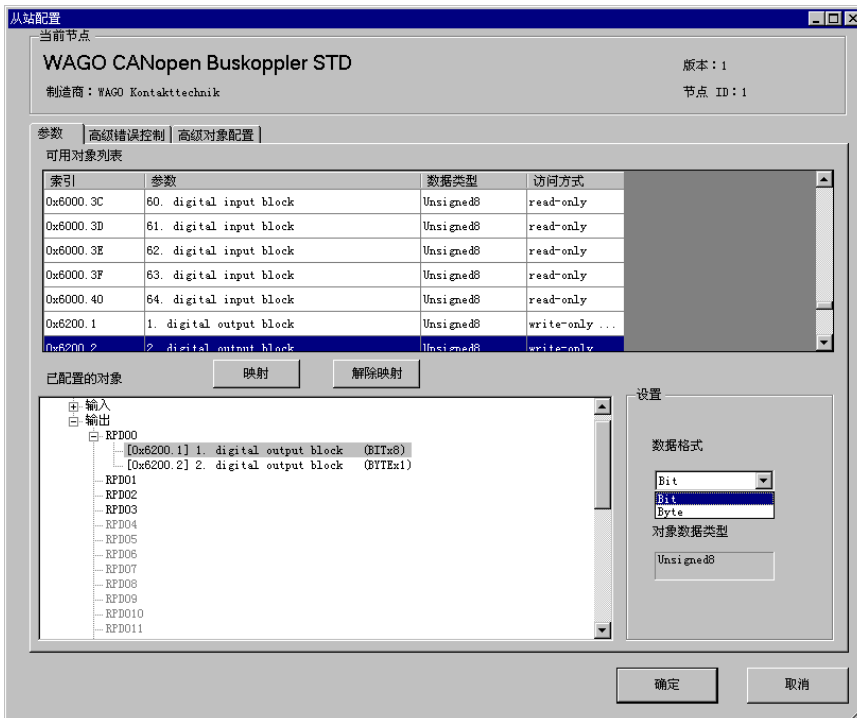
从站配置

当前节点

WAGO CANopen Buskoppler STD

版本：1

制造商：WAGO Kontakttechnik

节点 ID：1

参数 | 高级错误控制 | 高级对象配置

可用对象列表

| 索引 | 参数 | 数据类型 | 访问方式 |
|---|---|---|---|
| 0x6000.3C | 60. digital input block | Unsigned8 | read-only |
| 0x6000.3D | 61. digital input block | Unsigned8 | read-only |
| 0x6000.3E | 62. digital input block | Unsigned8 | read-only |
| 0x6000.3F | 63. digital input block | Unsigned8 | read-only |
| 0x6000.40 | 64. digital input block | Unsigned8 | read-only |
| 0x6200.1 | 1. digital output block | Unsigned8 | write-only ... |
| 0x6200.2 | 2. digital output block | Unsigned8 | write-only |

已配置的对象

映射

解除映射

输入
输出
RPDO0
[0x6200.1] 1. digital output block (BITx8)
[0x6200.2] 2. digital output block (BYTEx1)
RPDO1
RPDO2
RPDO3
RPDO4
RPDO5
RPDO6
RPDO7
RPDO8
RPDO9
RPDO10
RPDO11

设置

数据格式

Bit

Bit

Byte

对象数据类型

Unsigned8

确定

取消